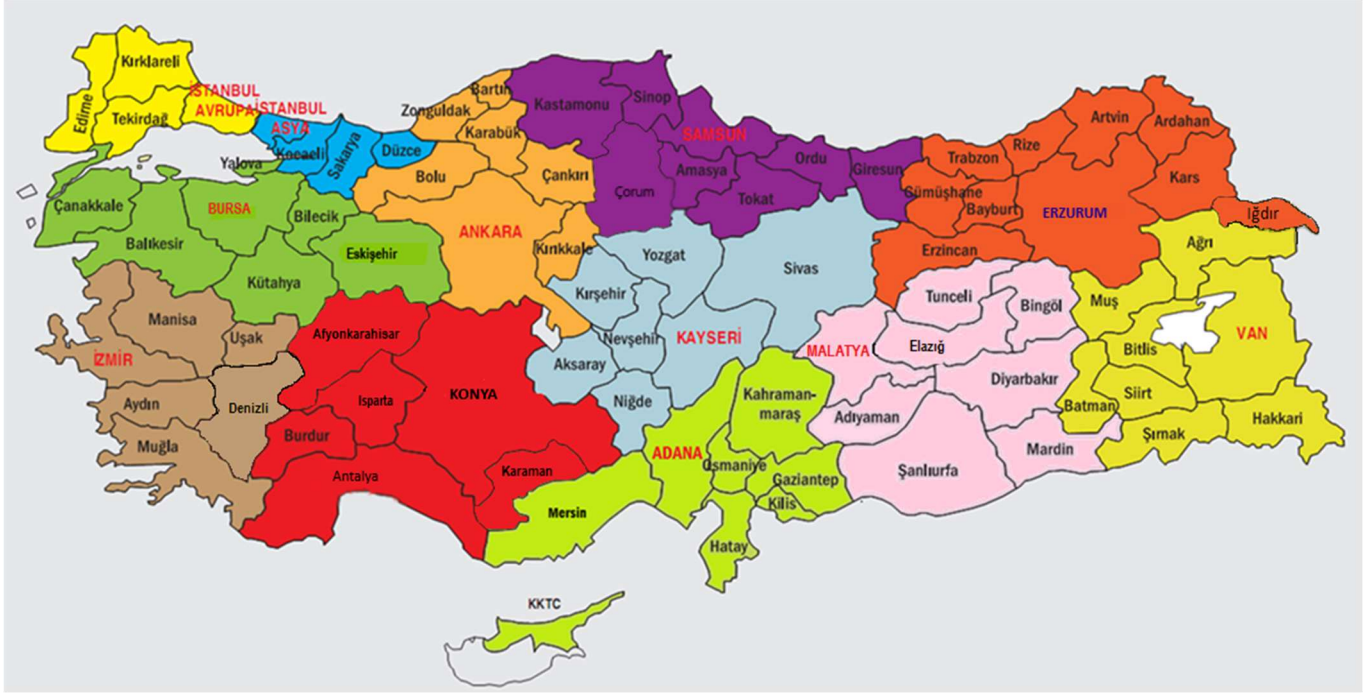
Kırklareli
Edirne
Tekirdağ
İSTANBUL AVRUPA
İSTANBUL ASYA
Kocaeli
Sakarya
Düzce
Yalova
Bartın
Zonguldak
Karabük
Kastamonu
Sinop
SAMSUN
Artvin
Ardahan
Rize
Trabzon
Ordu
Giresun
Amasya
Tokat
Çorum
Çankırı
Bolu
Gümüşhane
Bayburt
Kars
ERZURUM
Iğdır
Çanakkale
BURSA
Bilecik
Balıkesir
Eskişehir
ANKARA
Kırıkkale
Yozgat
Sivas
Erzincan
Ağrı
Kütahya
Kırşehir
Tunceli
Bingöl
Muş
VAN
Manisa
Uşak
Nevşehir
KAYSERİ
MALATYA
Elazığ
Bitlis
İZMİR
Afyonkarahisar
Aksaray
Diyarbakır
Siirt
Aydın
Denizli
Isparta
KONYA
Niğde
Kahramanmaraş
Adıyaman
Batman
Hakkari
Muğla
Burdur
ADANA
Şırnak
Antalya
Karaman
Osmaniye
Gaziantep
Şanlıurfa
Mardin
Kilis
Mersin
Hatay
KKTC